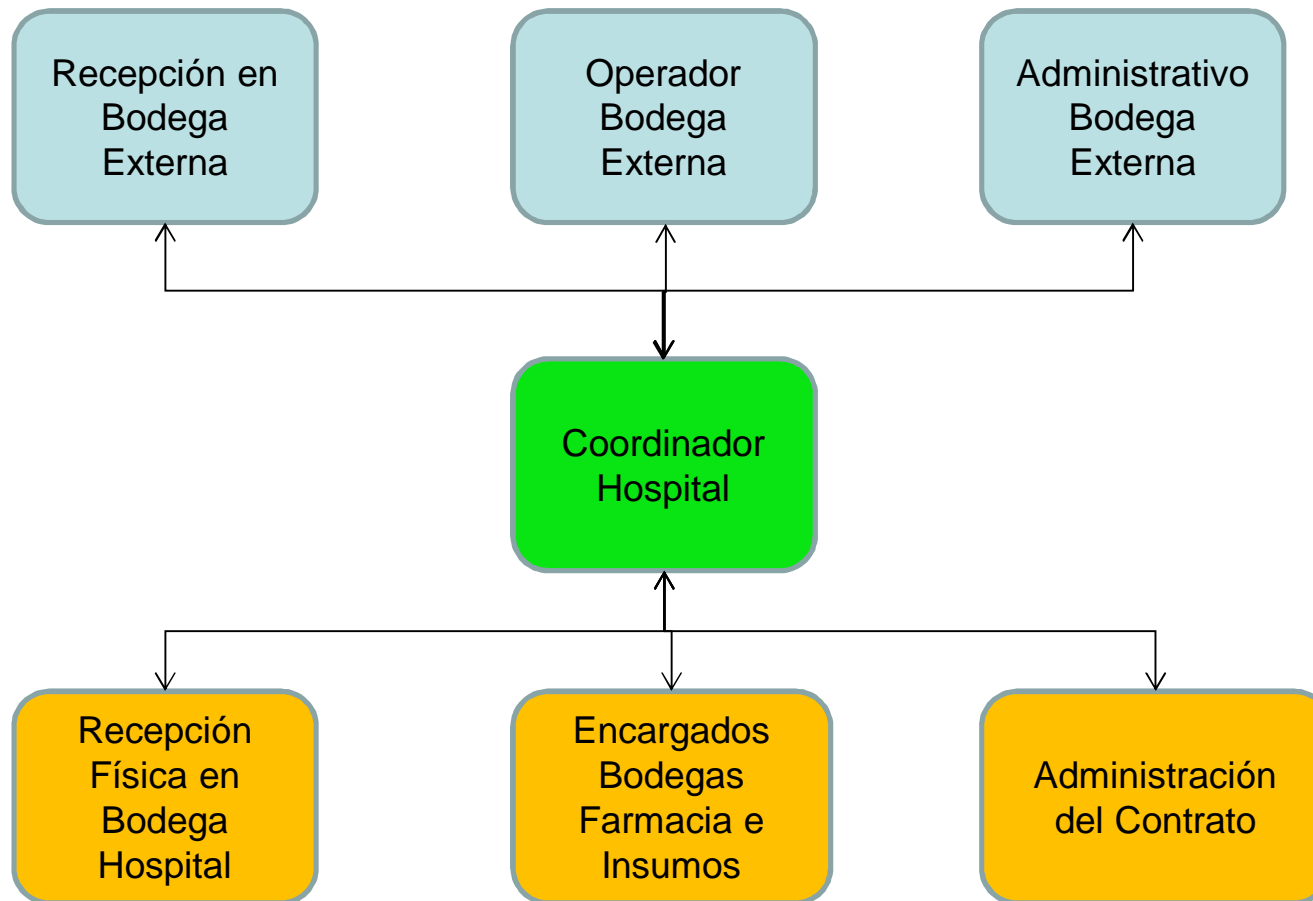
Recepción en Bodega Externa

Operador Bodega Externa

Administrativo Bodega Externa

Coordinador Hospital

Recepción Física en Bodega Hospital

Encargados Bodegas Farmacia e Insumos

Administración del Contrato